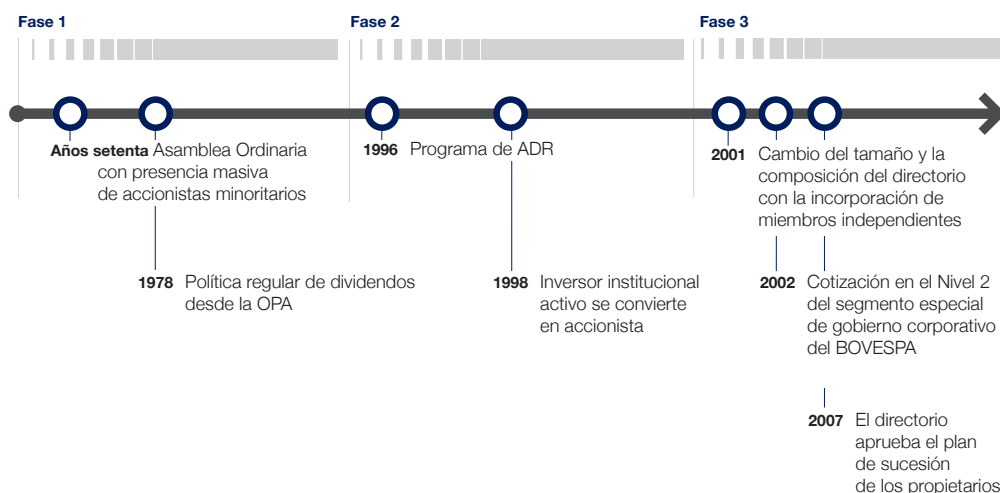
Fase 1

Años setenta Asamblea Ordinaria con presencia masiva de accionistas minoritarios

1978 Política regular de dividendos desde la OPA

Fase 2

1996 Programa de ADR

1998 Inversor institucional activo se convierte en accionista

Fase 3

2001 Cambio del tamaño y la composición del directorio con la incorporación de miembros independientes

2002 Cotización en el Nivel 2 del segmento especial de gobierno corporativo del BOVESPA

2007 El directorio aprueba el plan de sucesión de los propietarios